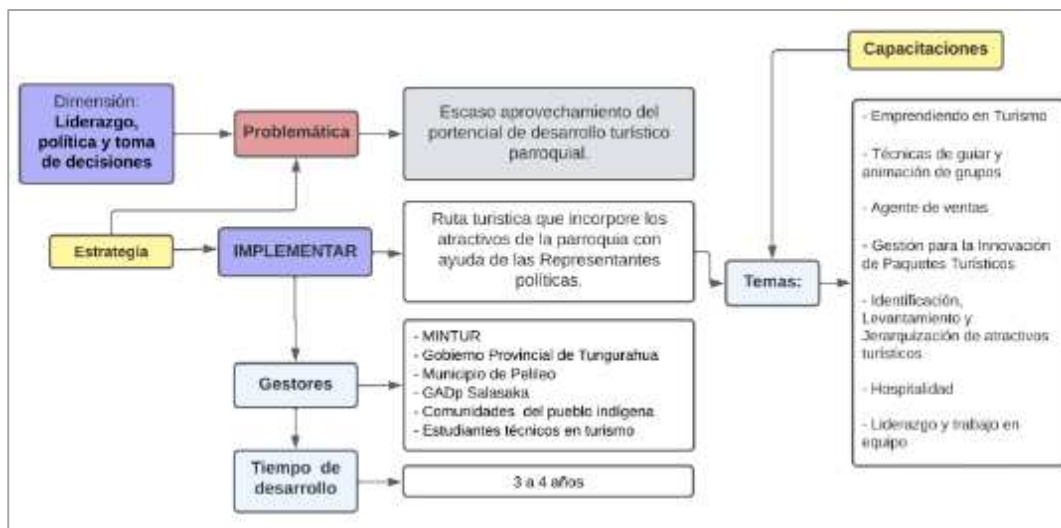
Dimensión: Liderazgo, política y toma de decisiones

Problemática

Escaso aprovechamiento del portencial de desarrollo turístico parroquial.

Estrategia

IMPLEMENTAR

Ruta turística que incorpore los atractivos de la parroquia con ayuda de las Representantes políticas.

Gestores

- MINTUR
- Gobiemo Provincial de Tungurahua
- Municipio de Pelileo
- GADp Salasaka
- Comunidades del pueblo indígena
- Estudiantes técnicos en turismo

Tiempo de desarrollo

3 a 4 años

Capacitaciones

Temas:

- Emprendiendo en Turismo
- Técnicas de guiar y animación de grupos
- Agente de ventas
- Gestión para la Innovación de Paquetes Turísticos
- Identificación, Levantamiento y Jerarquización de atractivos turísticos
- Hospitalidad
- Liderazgo y trabajo en equipo